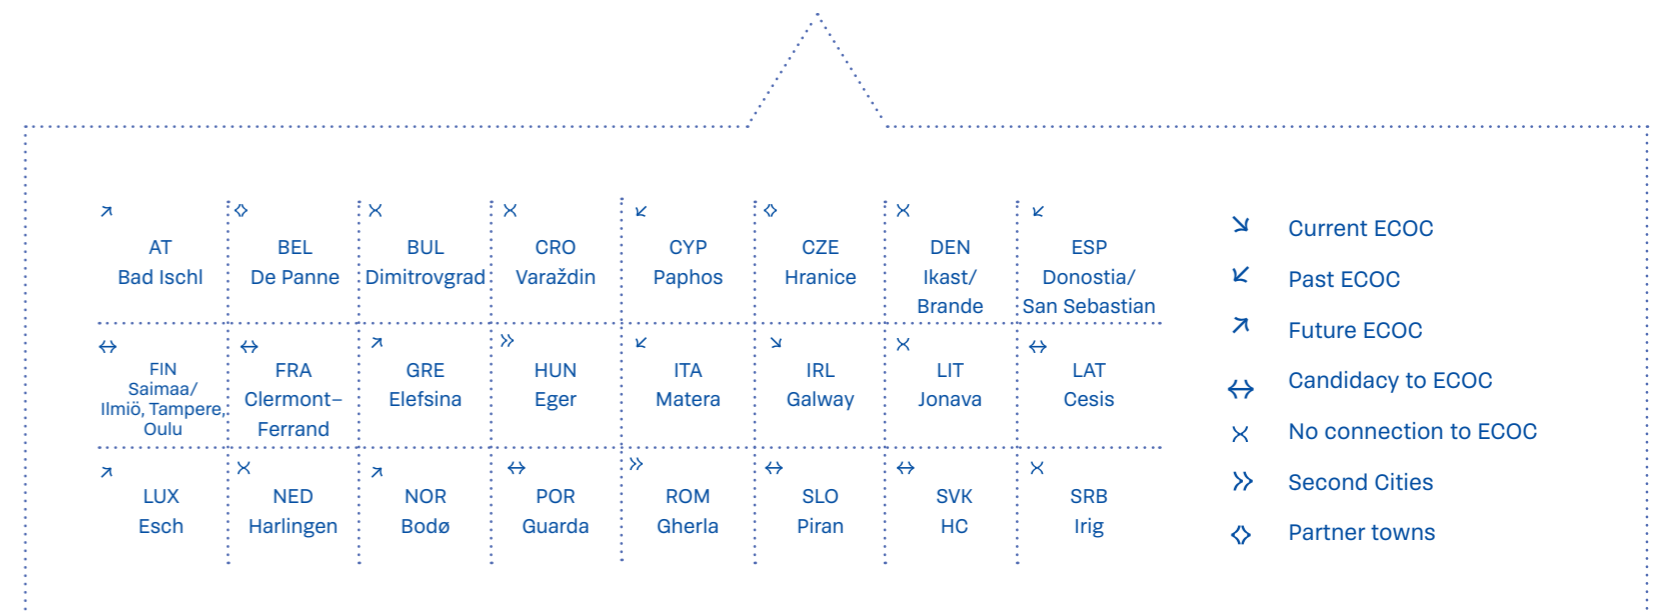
| ↗ AT Bad Ischl | ◇ BEL De Panne | ✕ BUL Dimitrovgrad | ✕ CRO Varaždin | ↙ CYP Paphos | ◇ CZE Hranice | ✕ DEN Ikast/ Brande | ↙ ESP Donostia/ San Sebastian |
|---|---|---|---|---|---|---|---|
| ↔ FIN Saimaa/ Ilmiö, Tampere, Oulu | ↔ FRA Clermont-Ferrand | ↗ GRE Elefsina | » HUN Eger | ↙ ITA Matera | ↘ IRL Galway | ✕ LIT Jonava | ↔ LAT Cesis |
| ↗ LUX Esch | ✕ NED Harlingen | ↗ NOR Bodø | ↔ POR Guarda | » ROM Gherla | ↔ SLO Piran | ↔ SVK HC | ✕ SRB Irig |

↘ Current ECOC
↙ Past ECOC
↗ Future ECOC
↔ Candidacy to ECOC
✕ No connection to ECOC
» Second Cities
◇ Partner towns